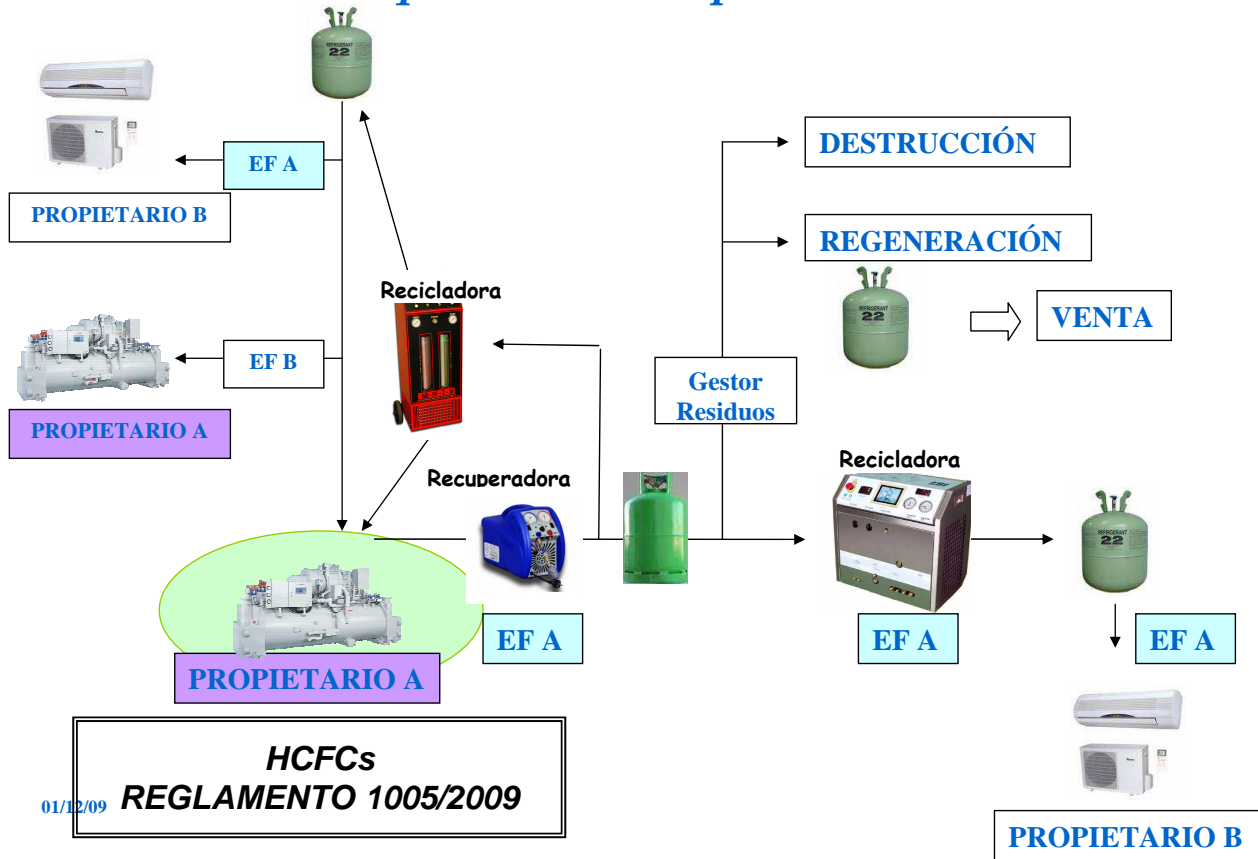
EF A

PROPIETARIO B

EF B

PROPIETARIO A

Recicladora

Recuperadora

PROPIETARIO A

EF A

DESTRUCCIÓN

REGENERACIÓN

VENTA

Gestor Residuos

Recicladora

EF A

EF A

PROPIETARIO B

HCFCs
REGLAMENTO 1005/2009

01/12/09